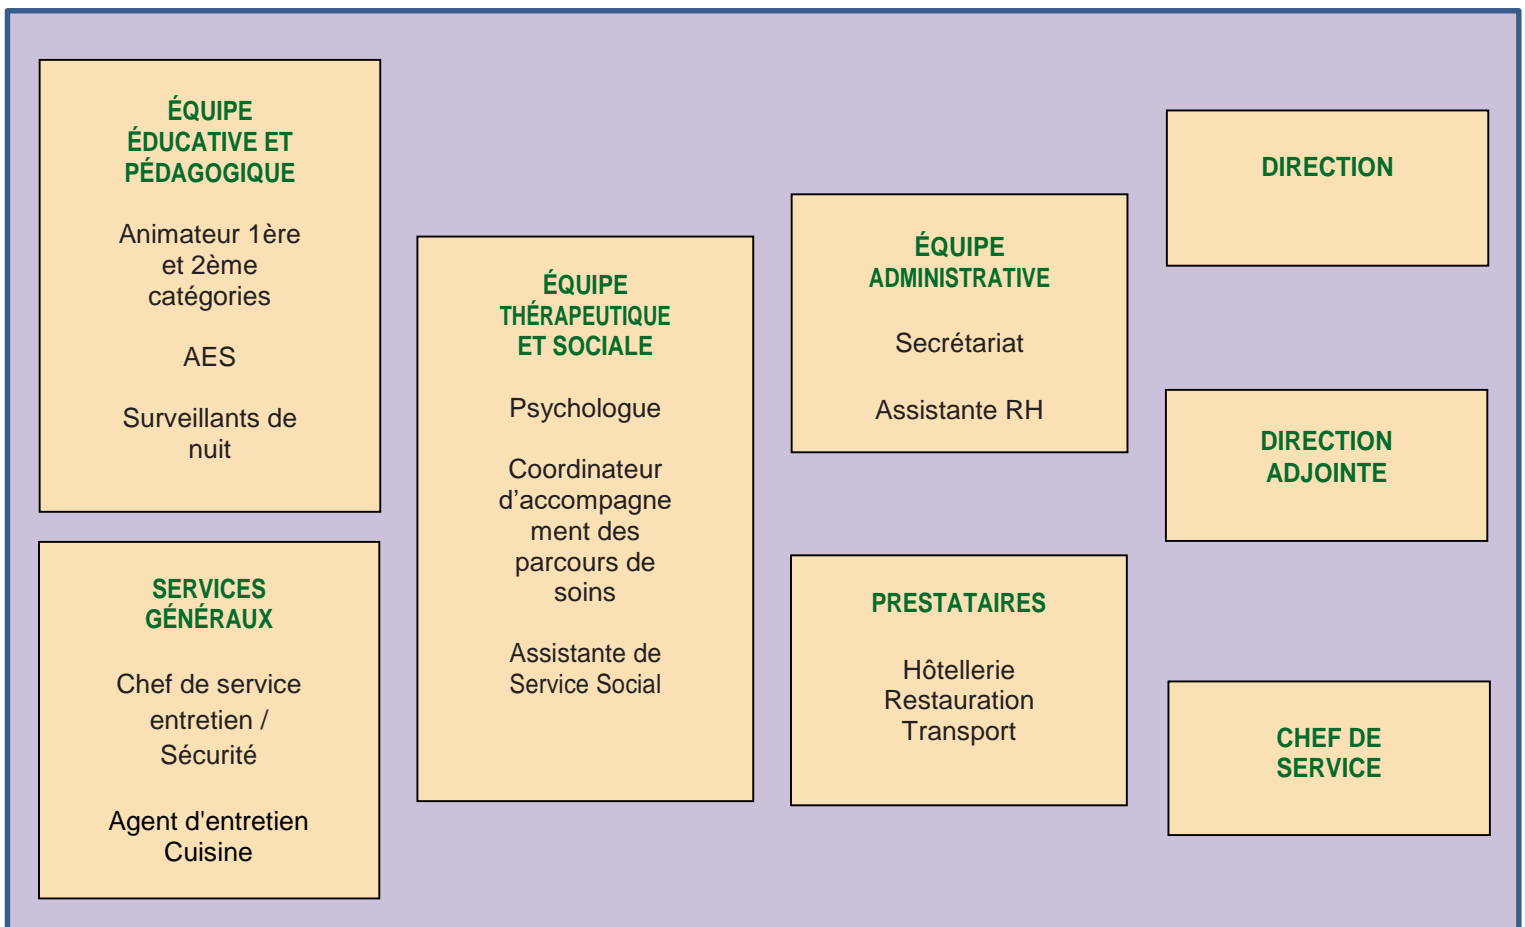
ÉQUIPE ÉDUCATIVE ET PÉDAGOGIQUE

Animateur 1ère et 2ème catégories

AES

Surveillants de nuit

SERVICES GÉNÉRAUX

Chef de service entretien / Sécurité

Agent d'entretien Cuisine

ÉQUIPE THÉRAPEUTIQUE ET SOCIALE

Psychologue

Coordinateur d'accompagnement des parcours de soins

Assistante de Service Social

ÉQUIPE ADMINISTRATIVE

Secrétariat

Assistante RH

PRESTATAIRES

Hôtellerie
Restauration
Transport

DIRECTION

DIRECTION ADJOINTE

CHEF DE SERVICE